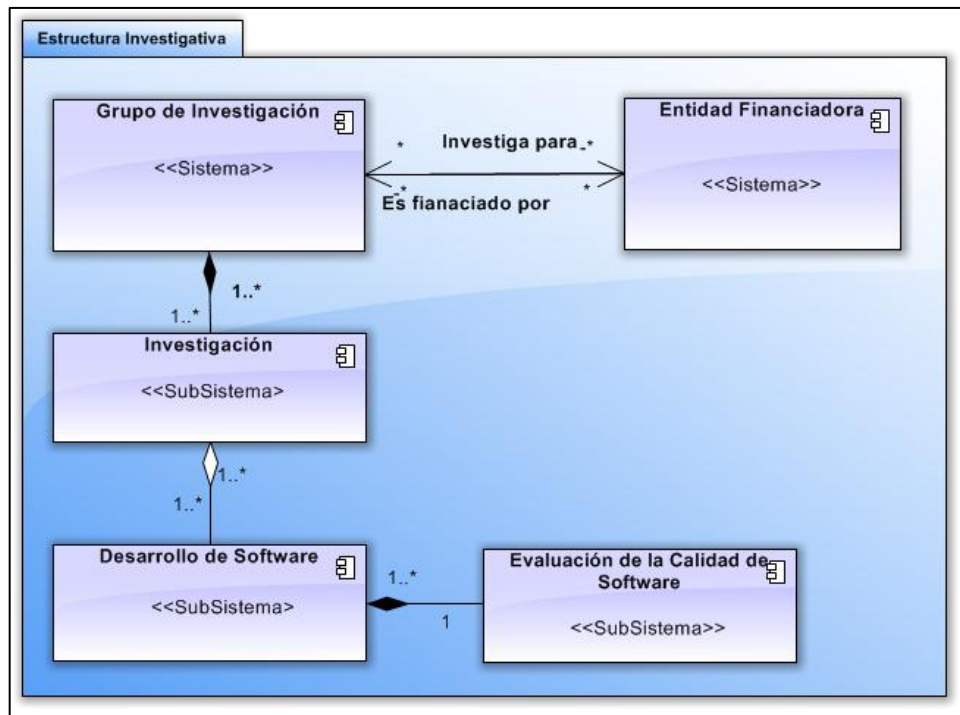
Estructura Investigativa

Grupo de Investigación

<<Sistema>>

Entidad Financiadora

<<Sistema>>

*

Investiga para

*

*

*

Es fianaciado por

1..*

1..*

Investigación

<<SubSistema>

1..*

1..*

Desarrollo de Software

<<SubSistema>

1..*

1

Evaluación de la Calidad de Software

<<SubSistema>>